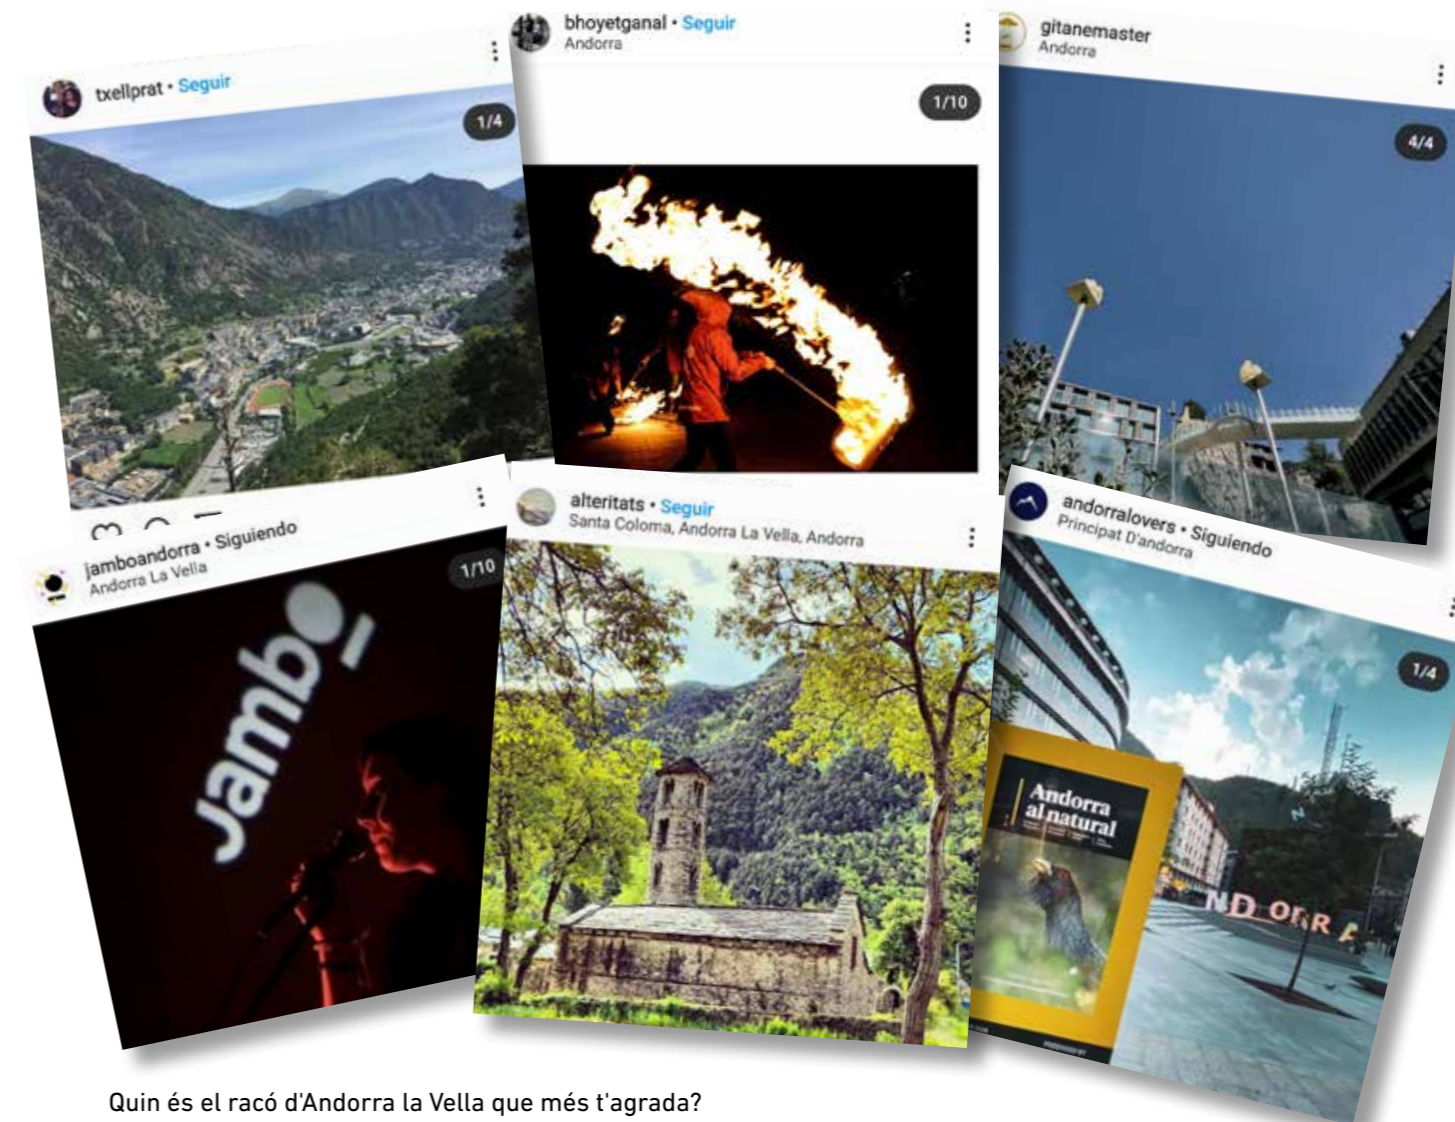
txellprat • Seguir

1/4

bhoyetganal • Seguir
Andorra

1/10

gitanemaster
Andorra

4/4

jamboandorra • Siguiendo
Andorra La Vella

1/10

jambo

alteritats • Seguir
Santa Coloma, Andorra La Vella, Andorra

andorralovers • Siguiendo
Principat D'andorra

1/4

Andorra al natural

ND ORR A

Quin és el racó d'Andorra la Vella que més t'agrada?